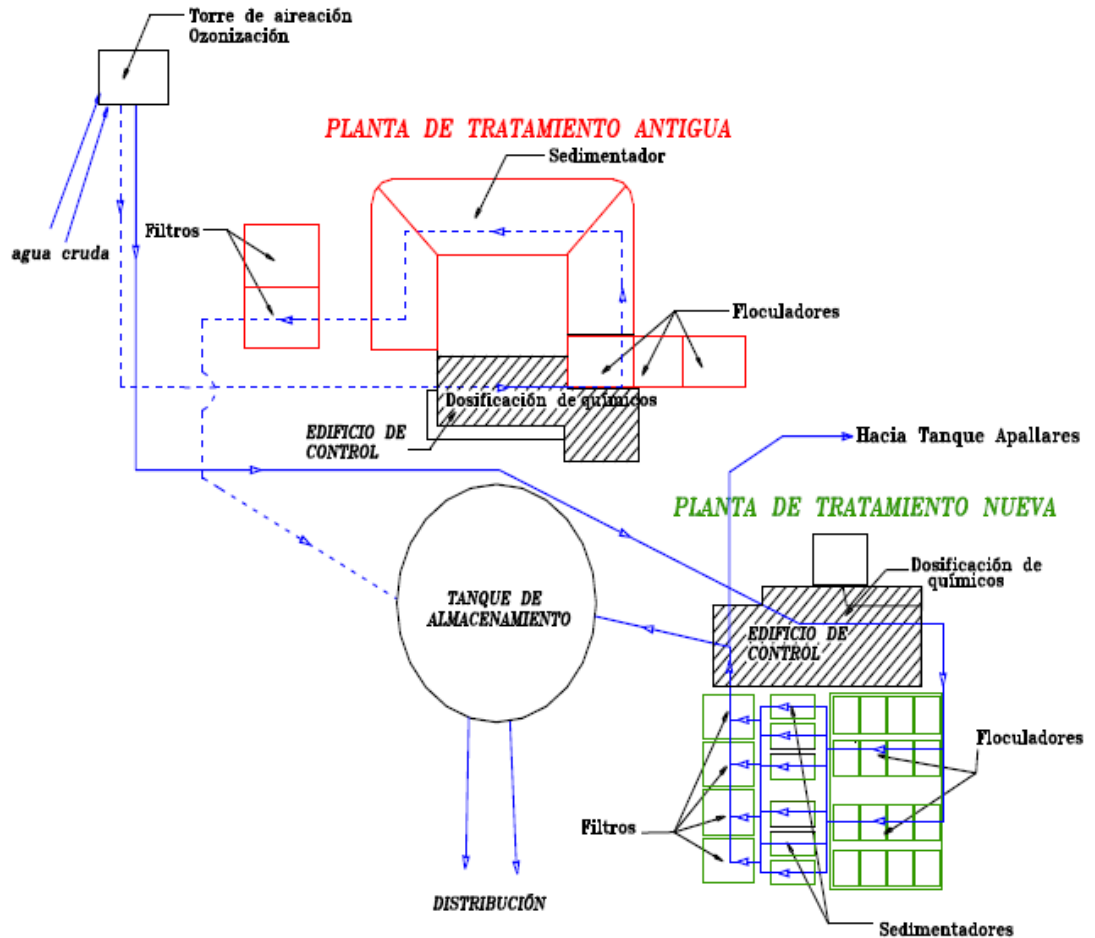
Torre de aireación
Ozonización

PLANTA DE TRATAMIENTO ANTIGUA

Sedimentador

Filtros

agua cruda

Floculadores

Dosificación de químicos

EDIFICIO DE CONTROL

Hacia Tanque Apallares

PLANTA DE TRATAMIENTO NUEVA

Dosificación de químicos

TANQUE DE ALMACENAMIENTO

EDIFICIO DE CONTROL

Floculadores

Filtros

DISTRIBUCIÓN

Sedimentadores